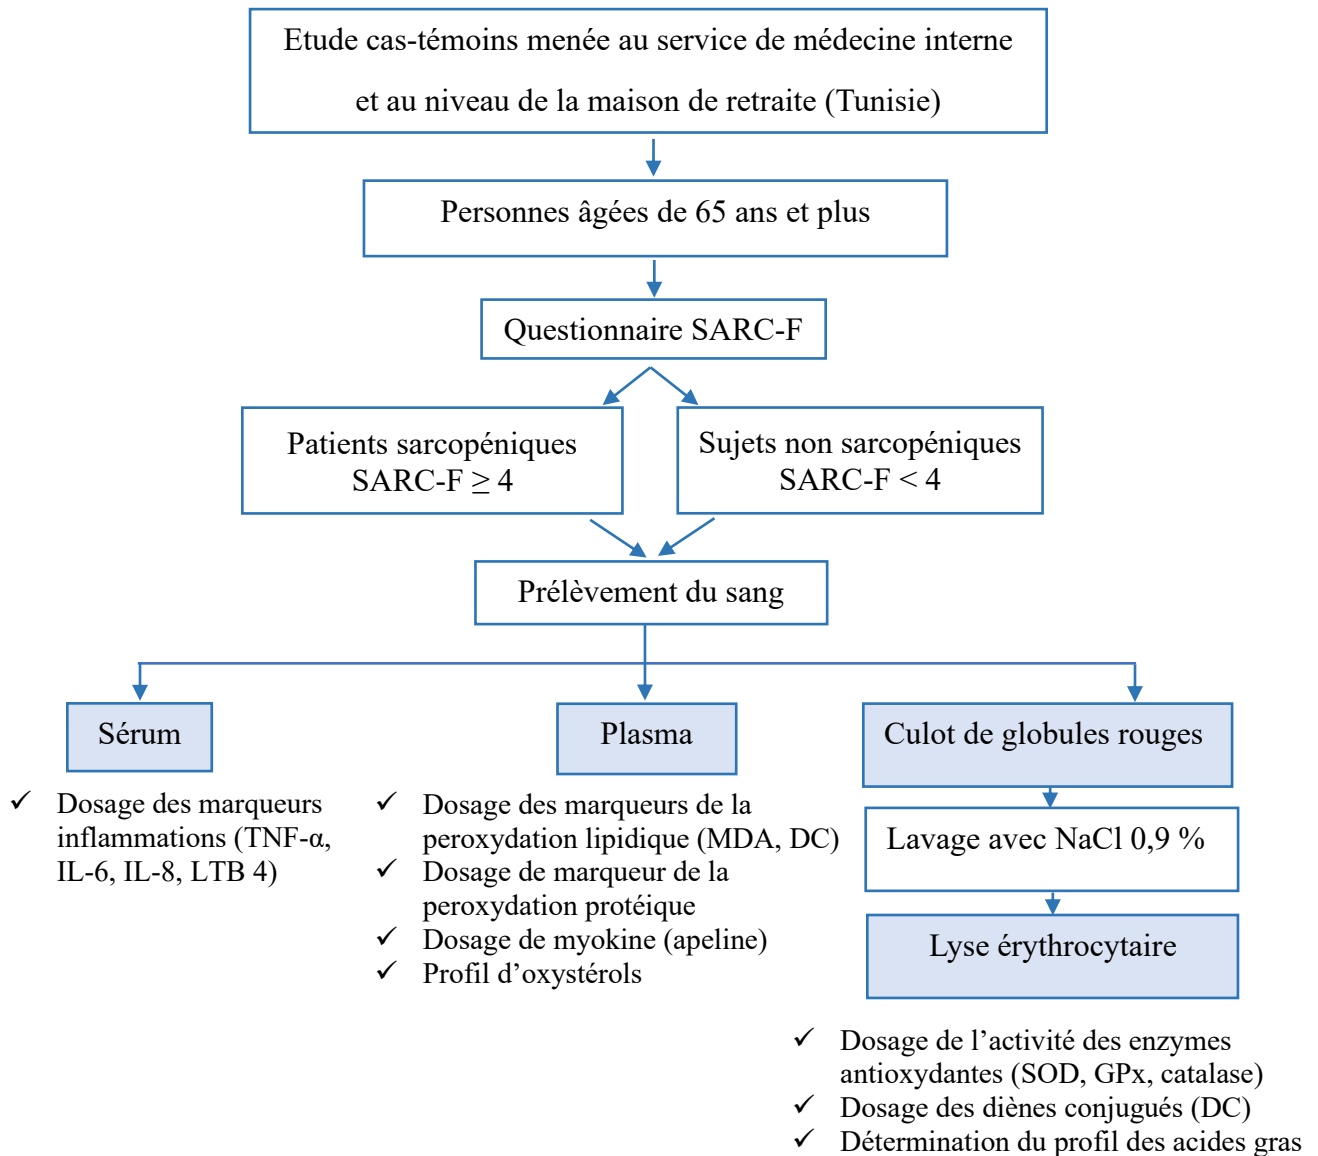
Etude cas-témoins menée au service de médecine interne et au niveau de la maison de retraite (Tunisie)

Personnes âgées de 65 ans et plus

Questionnaire SARC-F

Patients sarcopéniques SARC-F $\geq 4$

Sujets non sarcopéniques SARC-F $< 4$

Prélèvement du sang

Sérum

✓ Dosage des marqueurs inflammations (TNF-α, IL-6, IL-8, LTB 4)

Plasma

✓ Dosage des marqueurs de la peroxydation lipidique (MDA, DC)
✓ Dosage de marqueur de la peroxydation protéique
✓ Dosage de myokine (apeline)
✓ Profil d'oxystérols

Culot de globules rouges

Lavage avec NaCl 0,9 %

Lyse érythrocytaire

✓ Dosage de l'activité des enzymes antioxydantes (SOD, GPx, catalase)
✓ Dosage des diènes conjugués (DC)
✓ Détermination du profil des acides gras